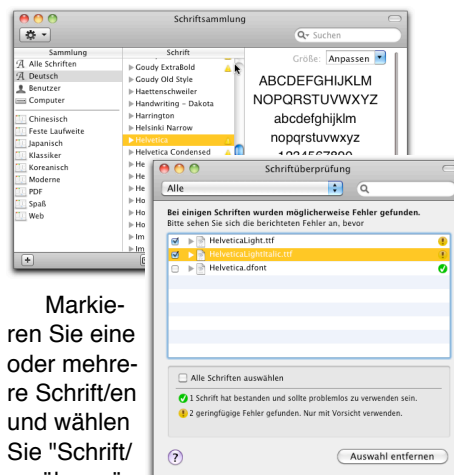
Schriftsammlung

Suchen

Sammlung

Schrift

Alle Schriften
Deutsch
Benutzer
Computer
Chinesisch
Feste Laufweite
Japanisch
Klassiker
Koreanisch
Moderne
PDF
Spaß
Web

Goudy ExtraBold
Goudy Old Style
Haettenschweiler
Handwriting - Dakota
Harrington
Helsinki Narrow
Helvetica
Helvetica Condensed
He
He
He
Ho
Ho
Ho
Im
Im

Größe: Anpassen

ABCDEFGHIJKLM
NOPQRSTUVWXYZ
abcdefghijklm
nopqrstuvwxyz
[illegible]

Schriftüberprüfung

Alle

Bei einigen Schriften wurden möglicherweise Fehler gefunden.
Bitte sehen Sie sich die berichteten Fehler an, bevor

HelveticaLight.ttf
HelveticaLightItalic.ttf
Helvetica.dfont

Alle Schriften auswählen

1 Schrift hat bestanden und sollte problemlos zu verwenden sein.
2 geringfügige Fehler gefunden. Nur mit Vorsicht verwenden.

Auswahl entfernen

Markieren Sie eine oder mehrere Schrift/en und wählen Sie "Schrift/ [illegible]